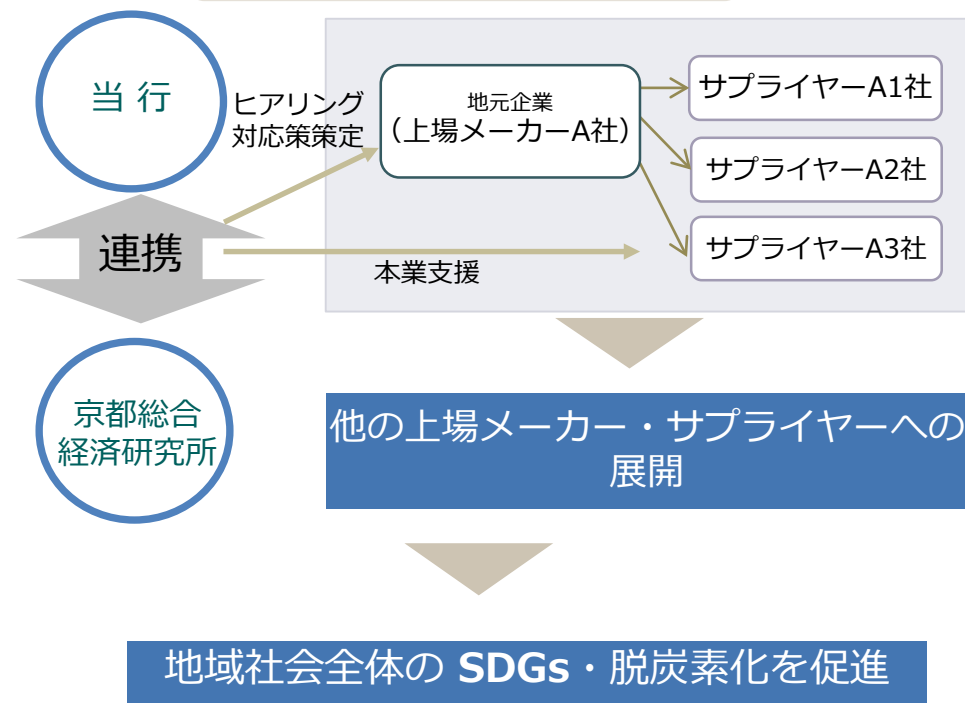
当 行

ヒアリング
対応策策定

連携

本業支援

京都総合
経済研究所

地元企業
（上場メーカーA社）

サプライヤーA1社

サプライヤーA2社

サプライヤーA3社

他の上場メーカー・サプライヤーへの展開

地域社会全体の SDGs・脱炭素化を促進